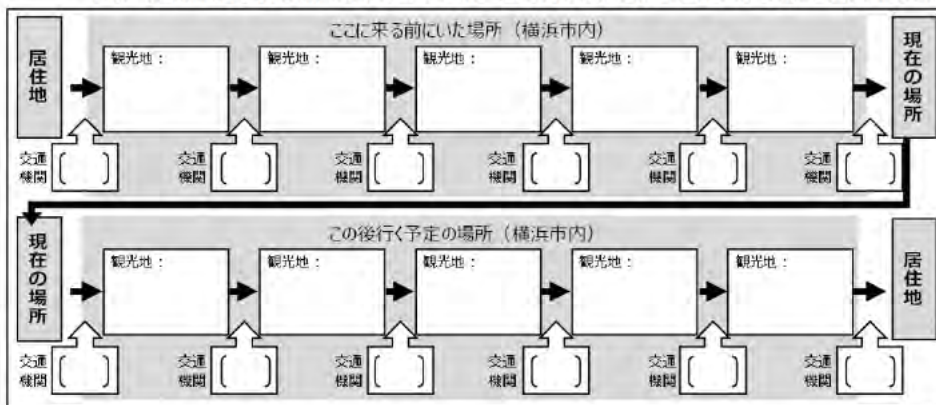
ここに来る前にいた場所（横浜市内）

居住地

観光地：

観光地：

観光地：

観光地：

観光地：

現在の場所

交通機関［　］

交通機関［　］

交通機関［　］

交通機関［　］

交通機関［　］

交通機関［　］

この後行く予定の場所（横浜市内）

現在の場所

観光地：

観光地：

観光地：

観光地：

観光地：

居住地

交通機関［　］

交通機関［　］

交通機関［　］

交通機関［　］

交通機関［　］

交通機関［　］